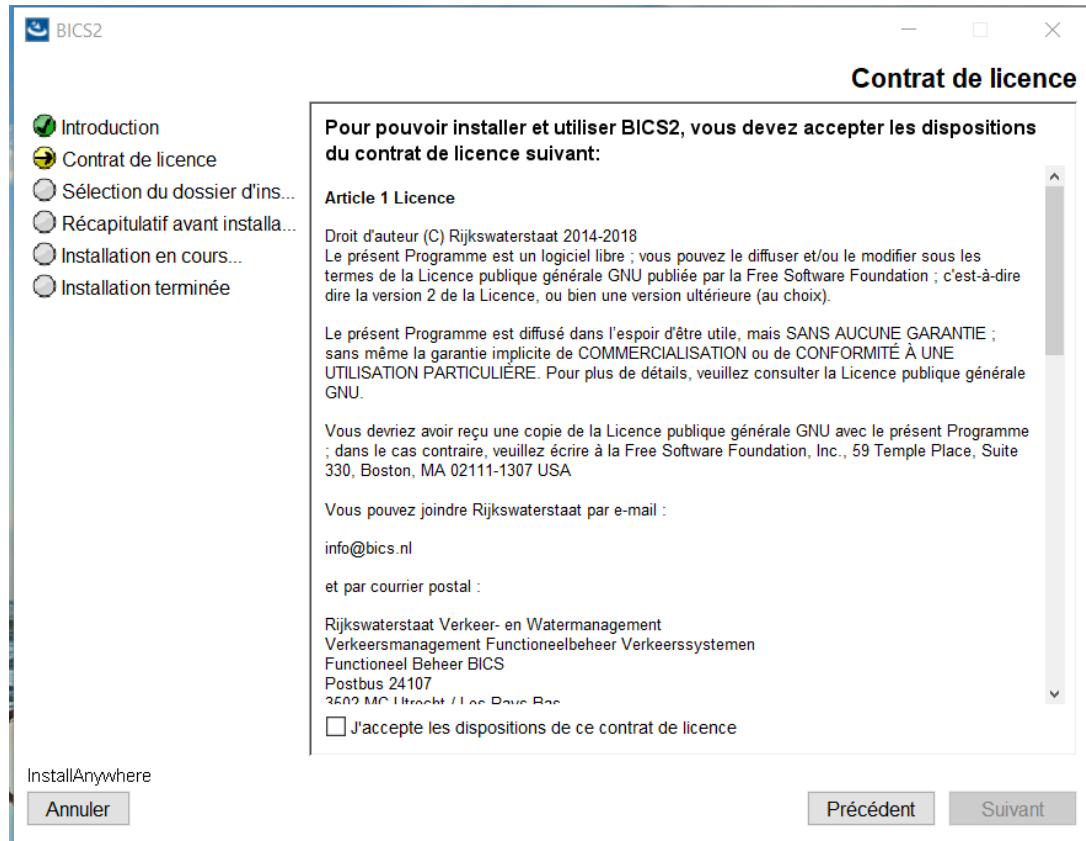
BICS2

Contrat de licence

Introduction
Contrat de licence
Sélection du dossier d'ins...
Récapitulatif avant installa...
Installation en cours...
Installation terminée

Pour pouvoir installer et utiliser BICS2, vous devez accepter les dispositions du contrat de licence suivant:

Article 1 Licence

Droit d'auteur (C) Rijkswaterstaat 2014-2018
Le présent Programme est un logiciel libre ; vous pouvez le diffuser et/ou le modifier sous les termes de la Licence publique générale GNU publiée par la Free Software Foundation ; c'est-à-dire dire la version 2 de la Licence, ou bien une version ultérieure (au choix).

Le présent Programme est diffusé dans l'espoir d'être utile, mais SANS AUCUNE GARANTIE ; sans même la garantie implicite de COMMERCIALISATION ou de CONFORMITÉ À UNE UTILISATION PARTICULIÈRE. Pour plus de détails, veuillez consulter la Licence publique générale GNU.

Vous devriez avoir reçu une copie de la Licence publique générale GNU avec le présent Programme ; dans le cas contraire, veuillez écrire à la Free Software Foundation, Inc., 59 Temple Place, Suite 330, Boston, MA 02111-1307 USA

Vous pouvez joindre Rijkswaterstaat par e-mail :

info@bics.nl

et par courrier postal :

Rijkswaterstaat Verkeer- en Watermanagement
Verkeersmanagement Functioneelbeheer Verkeerssystemen
Functioneel Beheer BICS
Postbus 24107
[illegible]

J'accepte les dispositions de ce contrat de licence

InstallAnywhere
Annuler
Précédent
Suivant